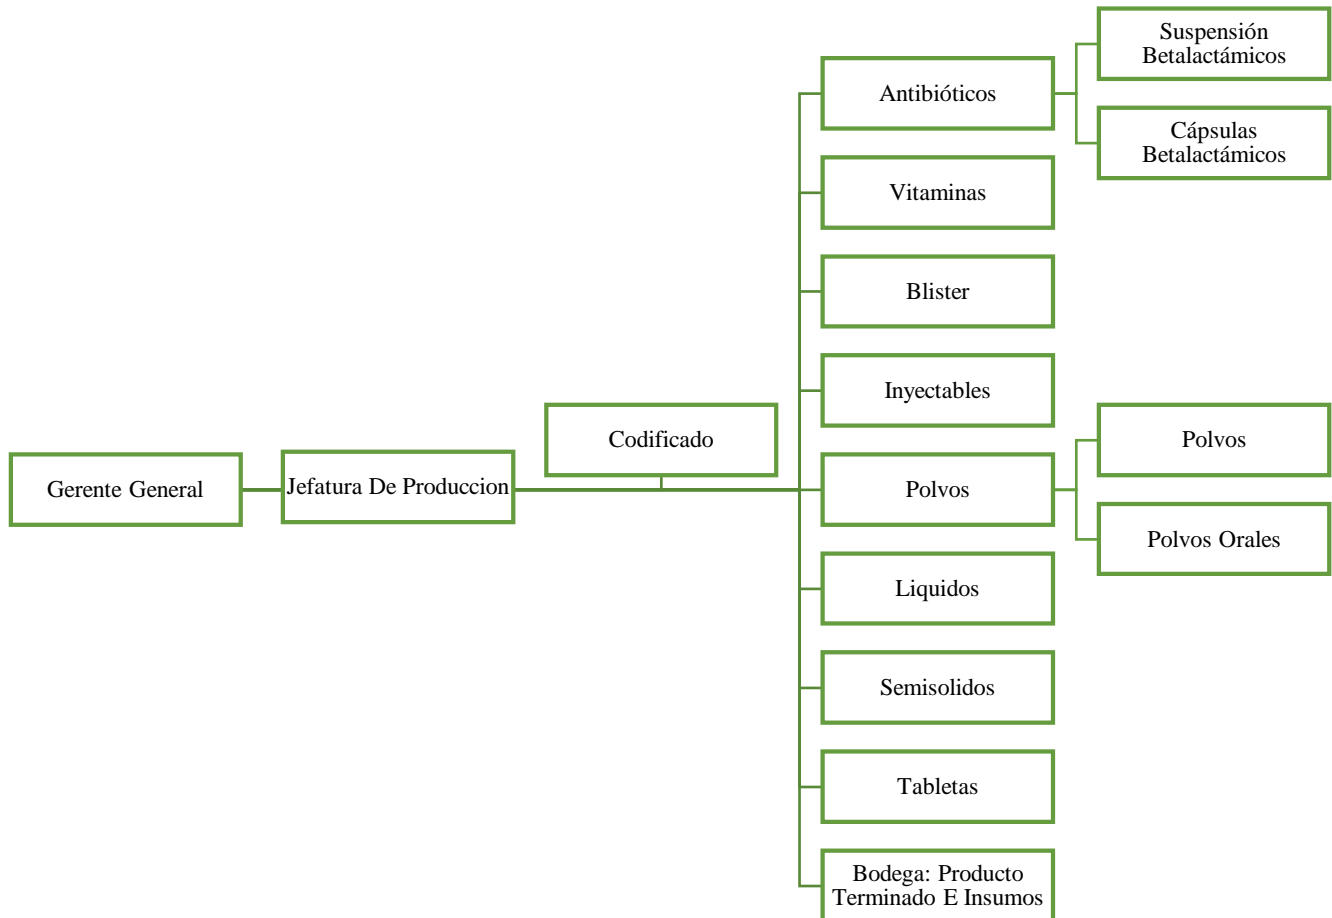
Gerente General

Jefatura De Produccion

Codificado

Antibióticos

Suspensión Betalactámicos

Cápsulas Betalactámicos

Vitaminas

Blister

Inyectables

Polvos

Polvos

Polvos Orales

Liquidos

Semisolidos

Tabletas

Bodega: Producto Terminado E Insumos